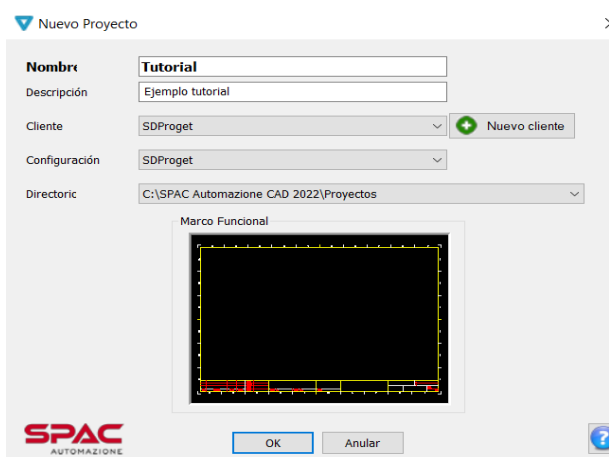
Nuevo Proyecto

Nombre Tutorial

Descripción Ejemplo tutorial

Cliente SDProget

Nuevo cliente

Configuración SDProget

Directorio C:\SPAC Automazione CAD 2022\Proyectos

Marco Funcional

SPAC AUTOMAZIONE

OK

Anular